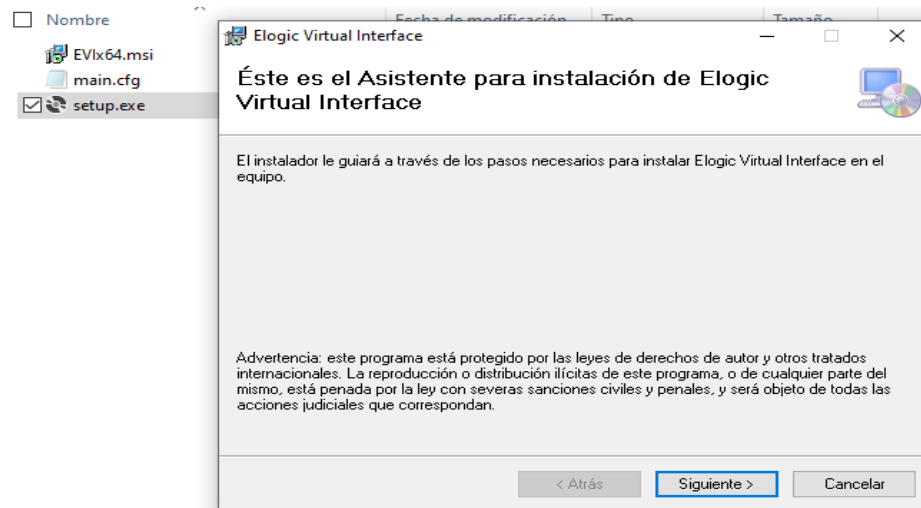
Nombre
Fecha de modificación
Tipo
Tamaño
EVIx64.msi
main.cfg
setup.exe

Elogic Virtual Interface

Éste es el Asistente para instalación de Elogic Virtual Interface

El instalador le guiará a través de los pasos necesarios para instalar Elogic Virtual Interface en el equipo.

Advertencia: este programa está protegido por las leyes de derechos de autor y otros tratados internacionales. La reproducción o distribución ilícitas de este programa, o de cualquier parte del mismo, está penada por la ley con severas sanciones civiles y penales, y será objeto de todas las acciones judiciales que correspondan.

< Atrás
Siguiente >
Cancelar